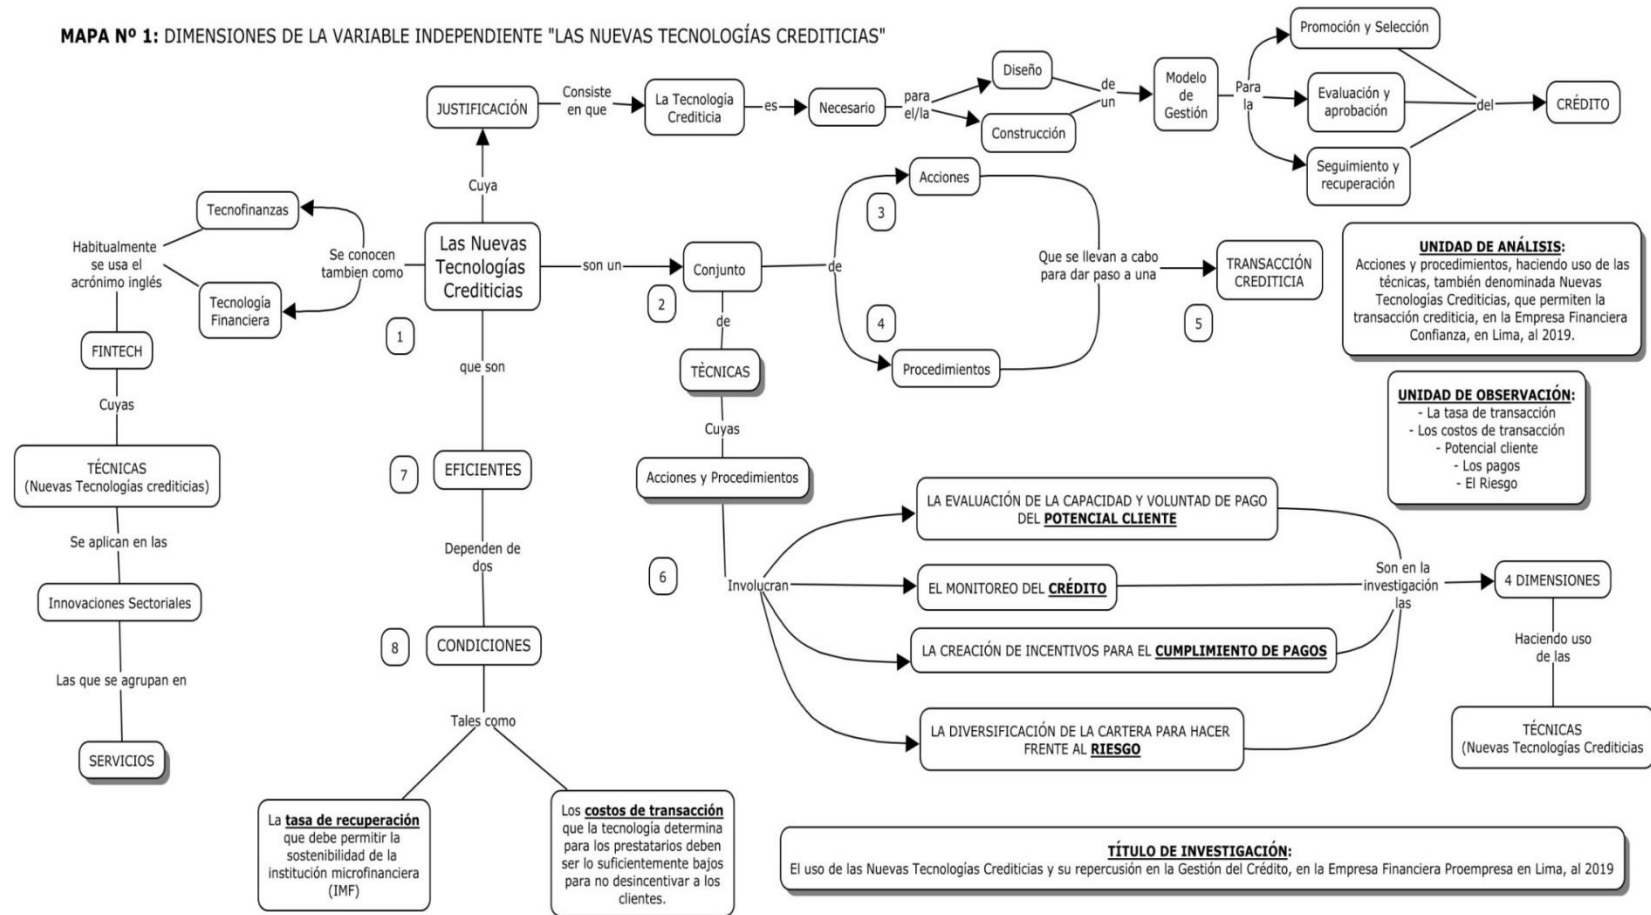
MAPA Nº 1: DIMENSIONES DE LA VARIABLE INDEPENDIENTE "LAS NUEVAS TECNOLOGÍAS CREDITICIAS"

JUSTIFICACIÓN

Consiste en que

La Tecnología Crediticia

es

Necesario

para el/la

Diseño

Construcción

de un

Modelo de Gestión

Para la

Promoción y Selección

Evaluación y aprobación

Seguimiento y recuperación

del

CRÉDITO

Cuya

Las Nuevas Tecnologías Crediticias

Se conocen tambien como

Tecnofinanzas

Tecnología Financiera

Habitualmente se usa el acrónimo inglés

FINTECH

Cuyas

TÉCNICAS (Nuevas Tecnologías crediticias)

Se aplican en las

Innovaciones Sectoriales

Las que se agrupan en

SERVICIOS

1

son un

Conjunto

2

de

Acciones

3

4

Procedimientos

Que se llevan a cabo para dar paso a una

TRANSACCIÓN CREDITICIA

5

de

TÈCNICAS

Cuyas

Acciones y Procedimientos

6

Involucran

LA EVALUACIÓN DE LA CAPACIDAD Y VOLUNTAD DE PAGO DEL POTENCIAL CLIENTE

EL MONITOREO DEL CRÉDITO

LA CREACIÓN DE INCENTIVOS PARA EL CUMPLIMIENTO DE PAGOS

LA DIVERSIFICACIÓN DE LA CARTERA PARA HACER FRENTE AL RIESGO

Son en la investigación las

4 DIMENSIONES

Haciendo uso de las

TÉCNICAS (Nuevas Tecnologías Crediticias

que son

7

EFICIENTES

Dependen de dos

8

CONDICIONES

Tales como

La tasa de recuperación que debe permitir la sostenibilidad de la institución microfinanciera (IMF)

Los costos de transacción que la tecnología determina para los prestatarios deben ser lo suficientemente bajos para no desincentivar a los clientes.

UNIDAD DE ANÁLISIS:
Acciones y procedimientos, haciendo uso de las técnicas, también denominada Nuevas Tecnologías Crediticias, que permiten la transacción crediticia, en la Empresa Financiera Confianza, en Lima, al 2019.

UNIDAD DE OBSERVACIÓN:
- La tasa de transacción
- Los costos de transacción
- Potencial cliente
- Los pagos
- El Riesgo

TÍTULO DE INVESTIGACIÓN:
El uso de las Nuevas Tecnologías Crediticias y su repercusión en la Gestión del Crédito, en la Empresa Financiera Proempresa en Lima, al 2019